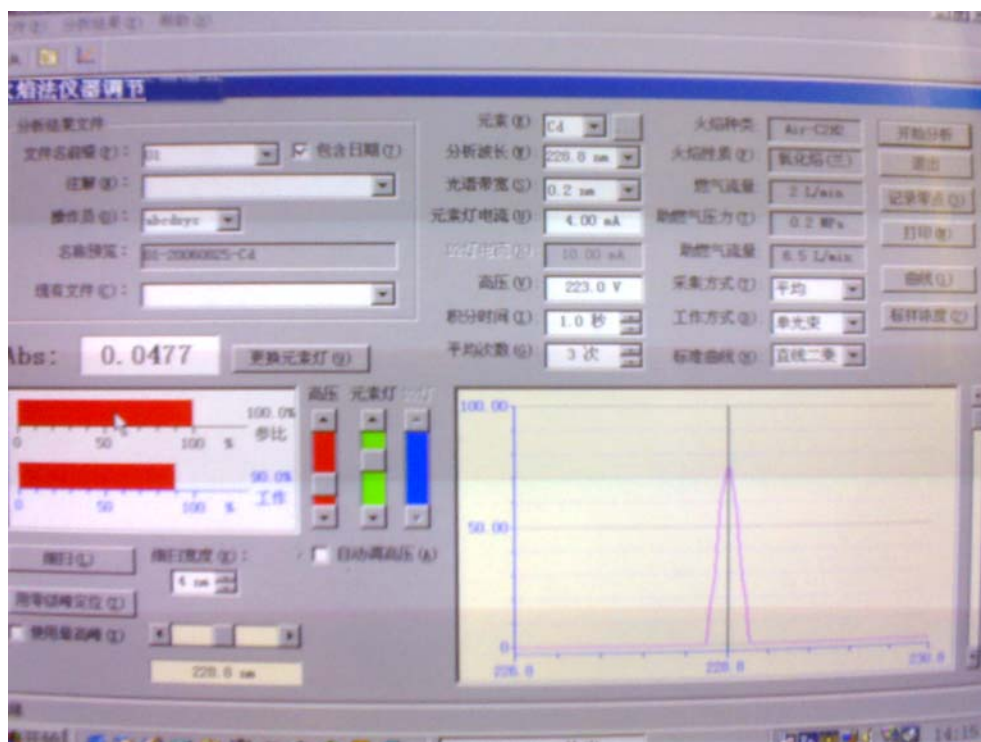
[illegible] 分析结果 (R) 帮助 (H)

火焰法仪器调节

分析结果文件
文件名前缀 (E): 01
☑ 包含日期 (T)
注解 (M):
操作员 (O): abcdeyc
名称预览: 01-20060825-Cd
报告文件 (C):

元素 (E) Cd
分析波长 (W) 228.8 nm
光谱带宽 (S) 0.2 nm
元素灯电流 (B) 4.00 mA
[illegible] 10.00 mA
高压 (V) 223.0 V
积分时间 (I) 1.0 秒
平均次数 (G) 3 次

火焰种类 Air-C2H2
火焰性质 (F) 氧化焰(贫)
燃气流量 2 L/min
助燃气压力 (T) 0.2 MPa
助燃气流量 6.5 L/min
采集方式 (T) 平均
工作方式 (Q) 单光束
标准曲线 (N) 直线二乘

开始分析
退出
记录零点 (Z)
打印 (P)
曲线 (L)
标样浓度 (C)

Abs: 0.0477
更换元素灯 (G)

100.0% 参比
0 50 100 %
90.0% 工作
0 50 100 %

高压 元素灯 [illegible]

100.00
50.00
0
226.8 228.8 230.8

寻峰 (L)
扫描宽度 (W): 4 nm
☐ 自动调高压 (A)
用零级峰定位 (S)
☐ 使用最高峰 (U)
228.8 nm

14:15